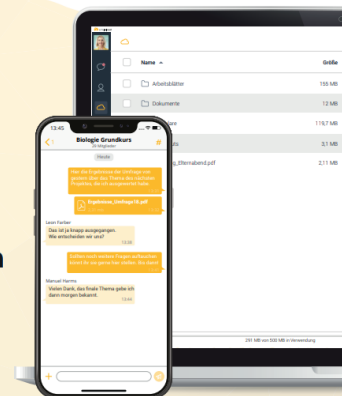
Name ▲
Größe
Arbeitsblätter
155 MB
Dokumente
12 MB
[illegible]are
119,7 MB
3,1 MB
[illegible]g_Elternabend.pdf
2,11 MB
291 MB von 558 MB in Verwendung

13:45
Biologie Grundkurs
26 Mitglieder
Heute
Hier die Ergebnisse der Umfrage von gestern über das Thema des nächsten Projektes, die ich ausgewertet habe:
Ergebnisse_Umfrage18.pdf
Leon Farber
Das ist ja knapp ausgegangen. Wie entscheiden wir uns?
13:46
Sollten noch weitere Fragen aufkommen, könnt ihr sie gerne hier stellen. Bis dann
Manuel Harms
Vielen Dank, das finale Thema gebe ich dann morgen bekannt.
13:48